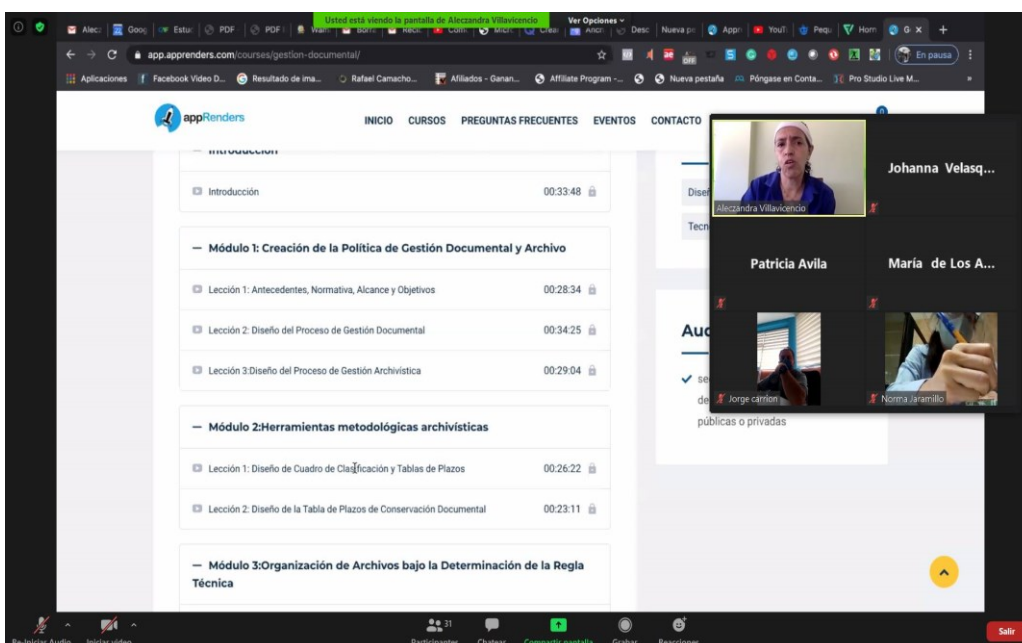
Usted está viendo la pantalla de Aleczandra Villavicencio
Ver Opciones

Alec | Goog | Estu | PDF | PDF | Bom | Rech | Com | Micr | Crear | Anci | Desc | Nueva p | Appr | YouT | Pequ | Hom | G

app.apprenders.com/courses/gestion-documental/

En pausa

Aplicaciones | Facebook Video D... | Resultado de ima... | Rafael Camacho... | Afiliados - Ganan... | Affiliate Program -... | Nueva pestaña | Póngase en Conta... | Pro Studio Live M...

appRenders

INICIO CURSOS PREGUNTAS FRECUENTES EVENTOS CONTACTO

— Introducción

Introducción 00:33:48

— Módulo 1: Creación de la Política de Gestión Documental y Archivo

Lección 1: Antecedentes, Normativa, Alcance y Objetivos 00:28:34

Lección 2: Diseño del Proceso de Gestión Documental 00:34:25

Lección 3:Diseño del Proceso de Gestión Archivística 00:29:04

— Módulo 2:Herramientas metodológicas archivísticas

Lección 1: Diseño de Cuadro de Clasificación y Tablas de Plazos 00:26:22

Lección 2: Diseño de la Tabla de Plazos de Conservación Documental 00:23:11

— Módulo 3:Organización de Archivos bajo la Determinación de la Regla Técnica

Dise

Tecn

Aud

se
de
públicas o privadas

Aleczandra Villavicencio

Johanna Velasq...

Patricia Avila

María de Los A...

Jorge carrion

Norma Jaramillo

Re-Iniciar Audio | Iniciar video | 31 Participantes | Chatear | Compartir pantalla | Grabar | Reacciones | Salir